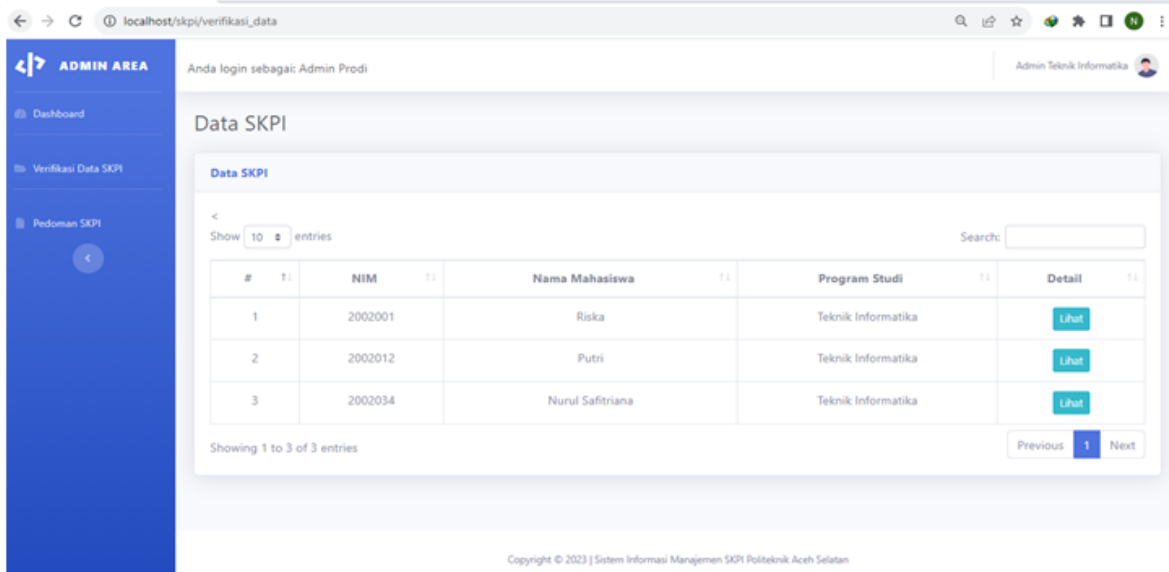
localhost/skpi/verifikasi_data

N

ADMIN AREA

Dashboard

Verifikasi Data SKPI

Pedoman SKPI

Anda login sebagai: Admin Prodi

Admin Teknik Informatika

Data SKPI

Data SKPI

<

Show 10 entries

Search:

| # | NIM | Nama Mahasiswa | Program Studi | Detail |
|---|---|---|---|---|
| 1 | 2002001 | Riska | Teknik Informatika | Lihat |
| 2 | 2002012 | Putri | Teknik Informatika | Lihat |
| 3 | 2002034 | Nurul Safitriana | Teknik Informatika | Lihat |

Showing 1 to 3 of 3 entries

Previous 1 Next

Copyright © 2023 | Sistem Informasi Manajemen SKPI Politeknik Aceh Selatan